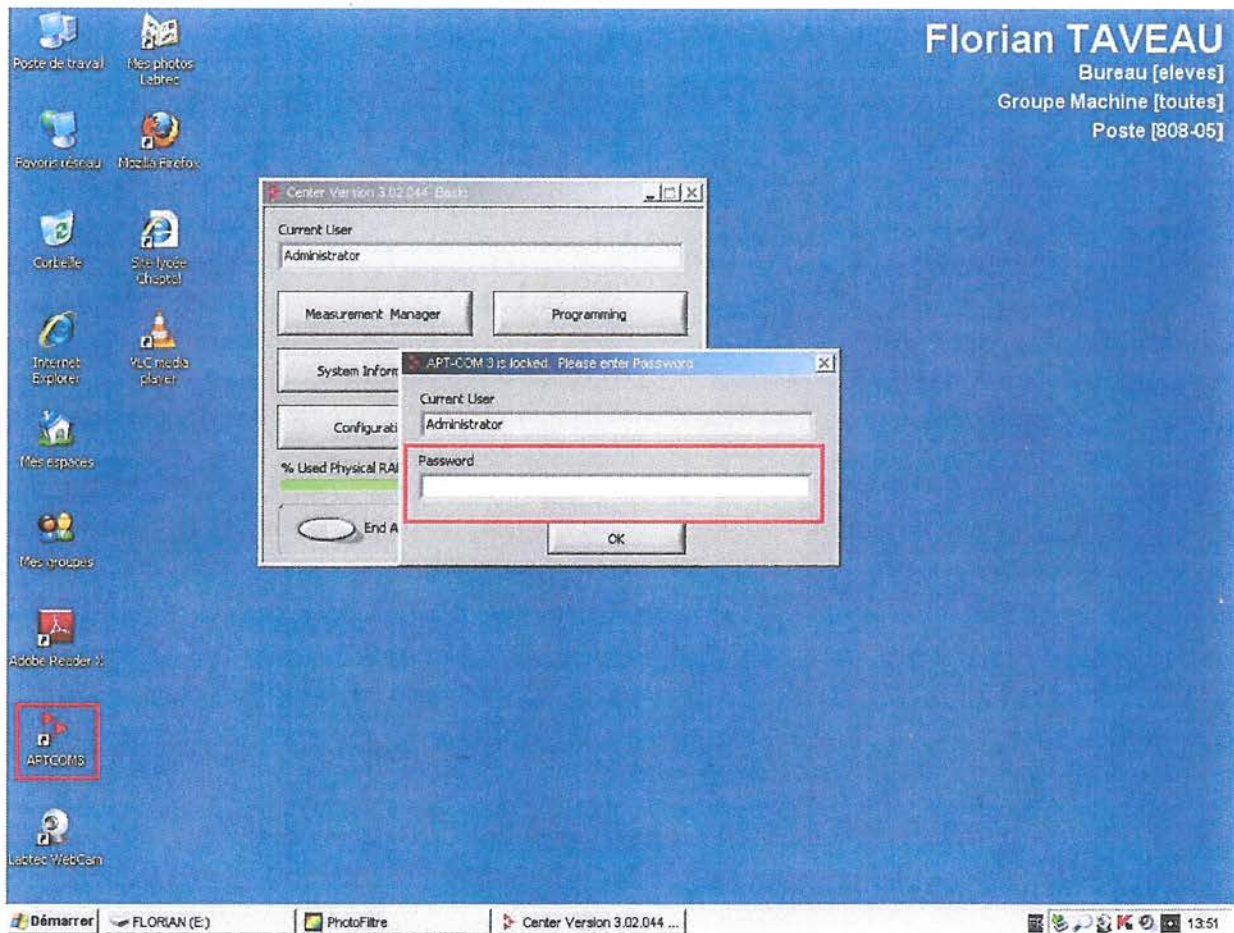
Poste de travail

Mes photos Labtec

Favoris réseau

Mozilla Firefox

Corbeille

Site lycée Chaptal

Internet Explorer

VLC media player

Mes espaces

Mes groupes

Adobe Reader X

APTCOM3

Labtec WebCam

Florian TAVEAU
Bureau [eleves]
Groupe Machine [toutes]
Poste [808-05]

Center Version 3.02.044 Basic

Current User
Administrator

Measurement Manager

Programming

System Inform

Configurati

% Used Physical RA

End A

APT-COM 3 is locked. Please enter Password

Current User
Administrator

Password

OK

Démarrer | FLORIAN (E:) | PhotoFiltre | Center Version 3.02.044 ... | 13:51